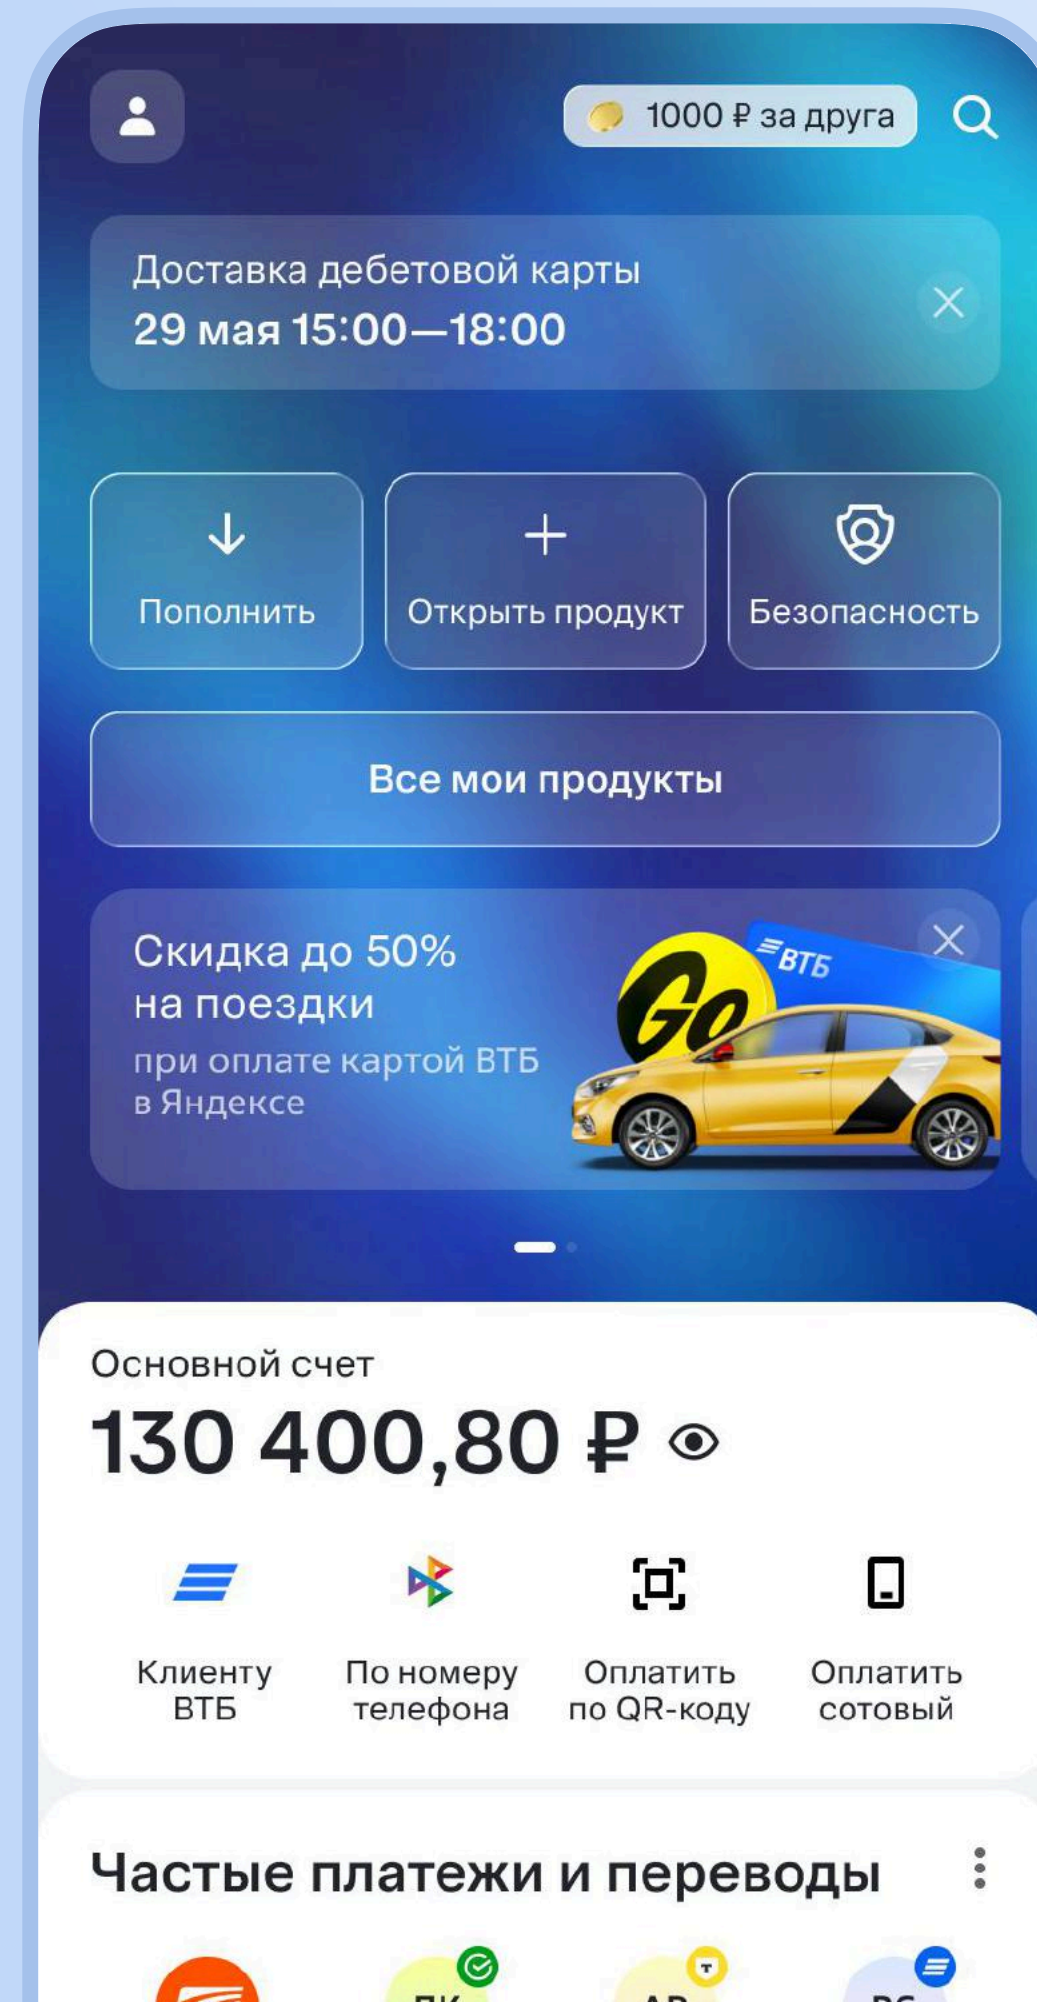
1000 ₽ за друга

Доставка дебетовой карты
29 мая 15:00—18:00

Пополнить

Открыть продукт

Безопасность

Все мои продукты

Скидка до 50% на поездки
при оплате картой ВТБ в Яндексе

ВТБ

Go

Основной счет
130 400,80 ₽

Клиенту ВТБ

По номеру телефона

Оплатить по QR-коду

Оплатить сотовый

Частые платежи и переводы